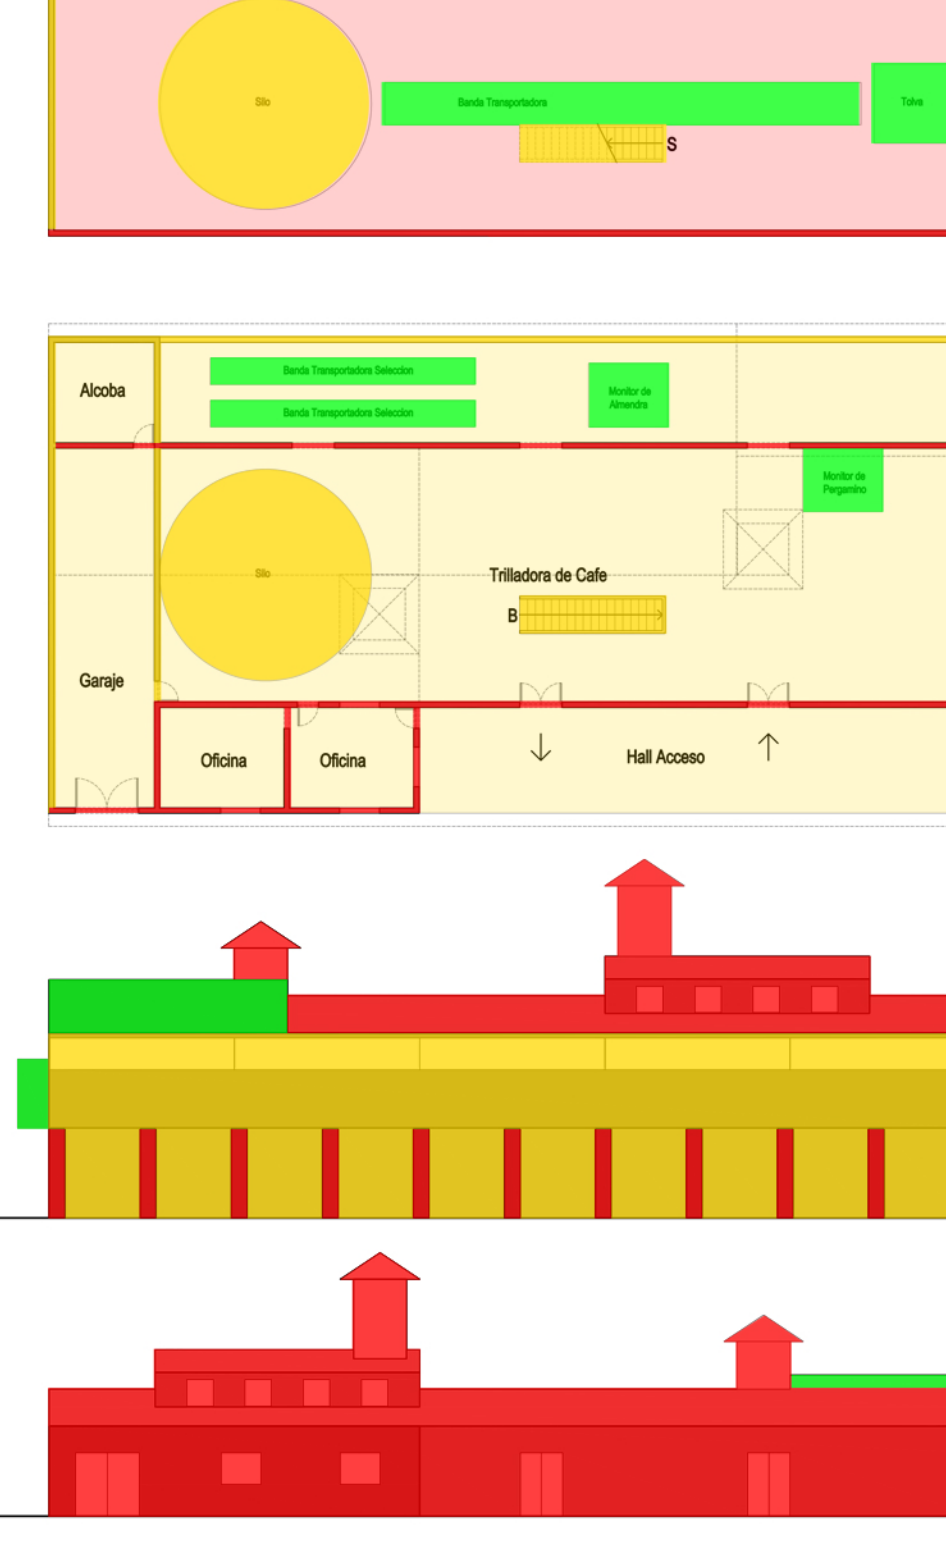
Silo

Banda Transportadora

Tolva

S

Alcoba

Banda Transportadora Seleccion

Banda Transportadora Seleccion

Monitor de Almendra

Monitor de Pergamino

Silo

Trilladora de Cafe

B

Garaje

Oficina

Oficina

Hall Acceso